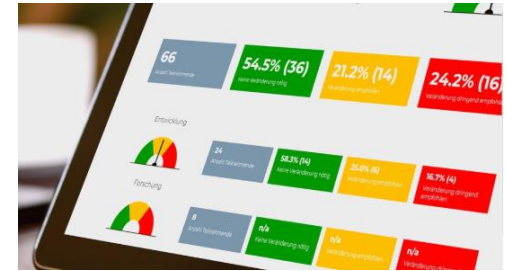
66
Anzahl Teilnehmende

54.5% (36)
Keine Veränderung nötig

21.2% (14)
Veränderung empfohlen

24.2% (16
Veränderung dringend empfohlen

Entwicklung

24
Anzahl Teilnehmende

58.3% (14)
Keine Veränderung nötig

25.0% (6)
Veränderung empfohlen

16.7% (4)
Veränderung dringend empfohlen

Forschung

8
Anzahl Teilnehmende

n/a
Keine Veränderung nötig

n/a
Veränderung empfohlen

n/a
Veränderung dringend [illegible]